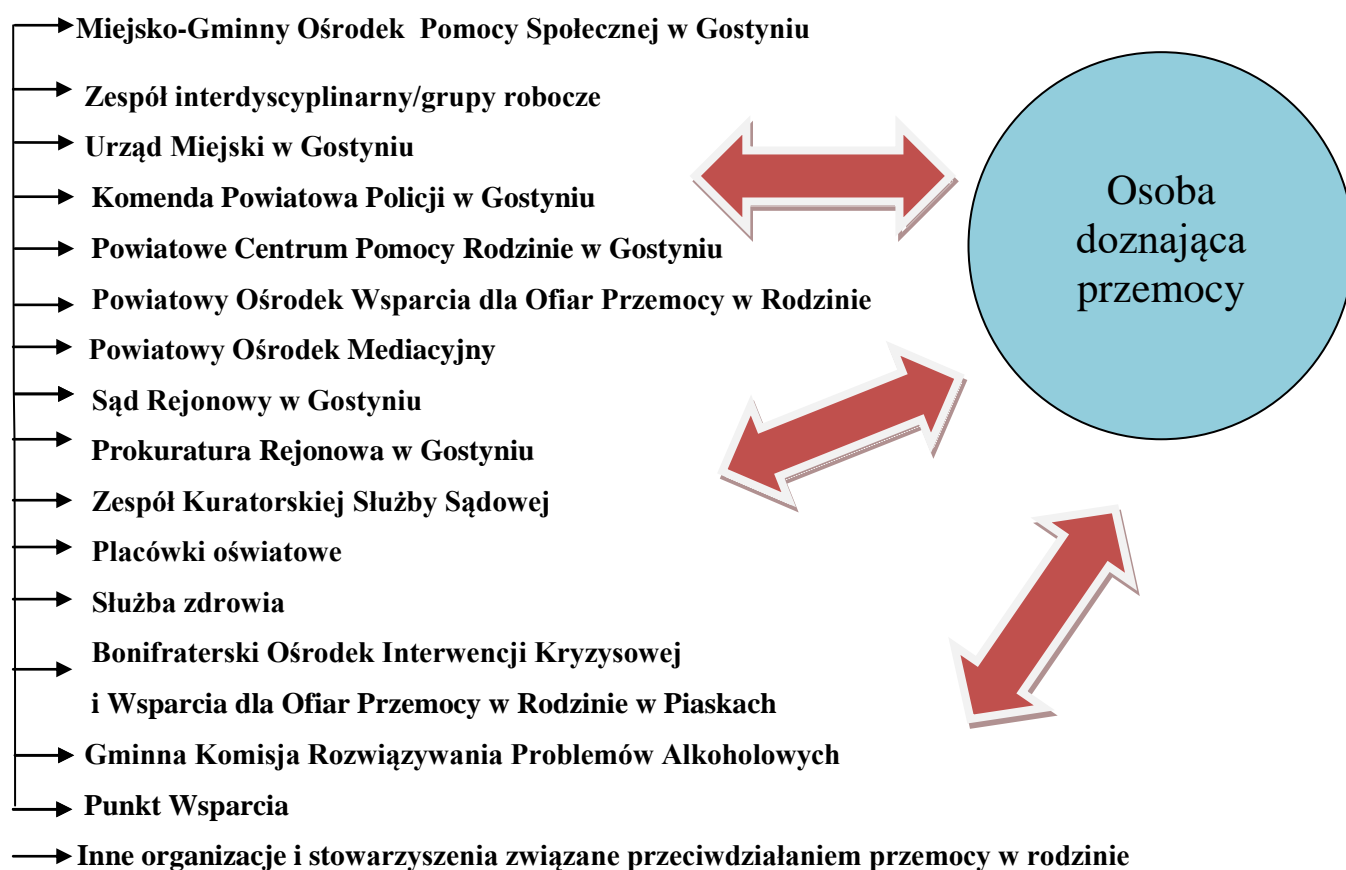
Miejsko-Gminny Ośrodek Pomocy Społecznej w Gostyniu

Zespół interdyscyplinarny/grupy robocze

Urząd Miejski w Gostyniu

Komenda Powiatowa Policji w Gostyniu

Powiatowe Centrum Pomocy Rodzinie w Gostyniu

Powiatowy Ośrodek Wsparcia dla Ofiar Przemocy w Rodzinie

Powiatowy Ośrodek Mediacyjny

Sąd Rejonowy w Gostyniu

Prokuratura Rejonowa w Gostyniu

Zespół Kuratorskiej Służby Sądowej

Placówki oświatowe

Służba zdrowia

Bonifraterski Ośrodek Interwencji Kryzysowej i Wsparcia dla Ofiar Przemocy w Rodzinie w Piaskach

Gminna Komisja Rozwiązywania Problemów Alkoholowych

Punkt Wsparcia

Inne organizacje i stowarzyszenia związane przeciwdziałaniem przemocy w rodzinie

Osoba doznająca przemocy